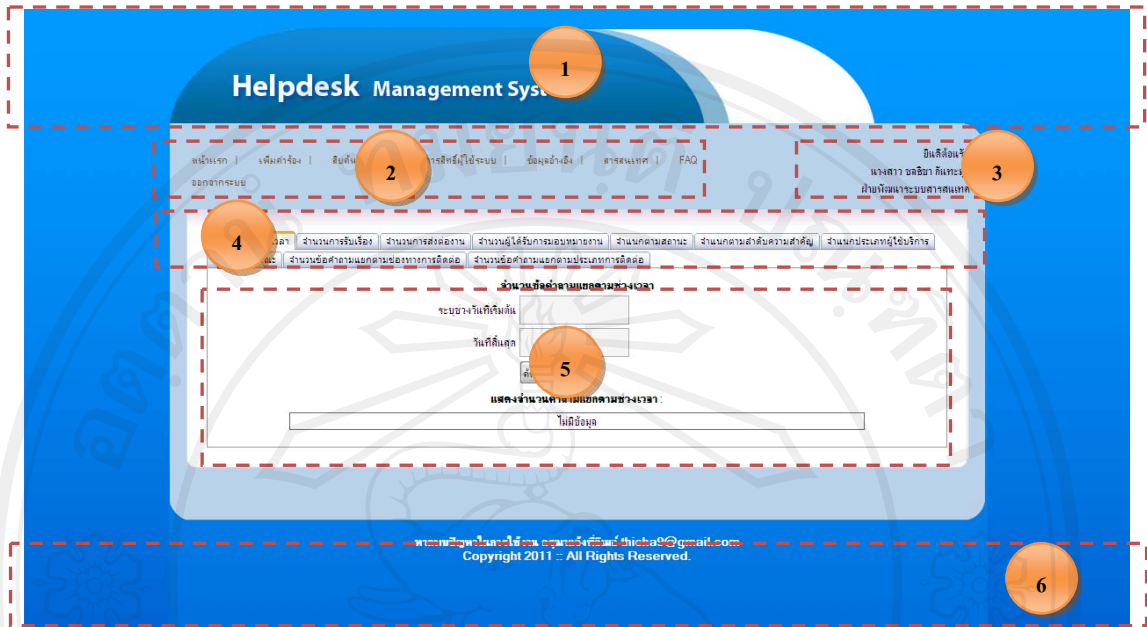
Helpdesk Management Sys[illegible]

1

หน้าแรก | เพิ่มคำร้อง | สืบค้น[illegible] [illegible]การสิทธิ์ผู้ใช้ระบบ | ข้อมูลอ้างอิง | สารสนเทศ | FAQ
ออกจากระบบ

2

ยินดีต้อนรับ
นางสาว ชลธิชา กิแทะ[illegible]
ฝ่ายพัฒนาระบบสารสนเทศ

3

4

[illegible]เวลา | จำนวนการรับเรื่อง | จำนวนการส่งต่องาน | จำนวนผู้ได้รับการมอบหมายงาน | จำแนกตามสถานะ | จำแนกตามลำดับความสำคัญ | จำแนกประเภทผู้ใช้บริการ
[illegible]ะ | จำนวนข้อคำถามแยกตามช่องทางการติดต่อ | จำนวนข้อคำถามแยกตามประเภทการติดต่อ

จำนวนข้อคำถามแยกตามช่วงเวลา

ระบุช่วงวันที่เริ่มต้น

วันที่สิ้นสุด

5

ค้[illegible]

แสดงจำนวนคำถามแยกตามช่วงเวลา :

ไม่มีข้อมูล

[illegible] thicha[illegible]@gmail.com
Copyright 2011 :: All Rights Reserved.

6